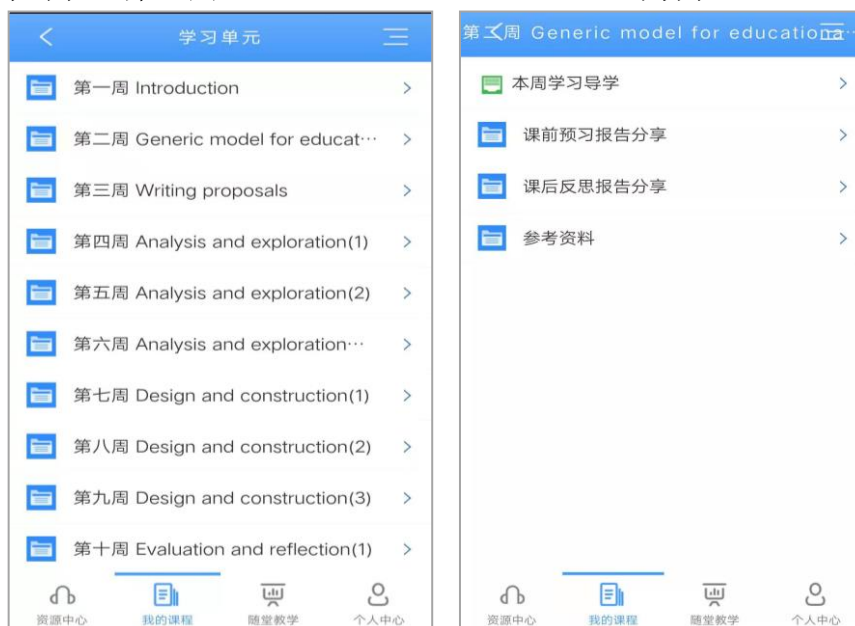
学习单元

第一周 Introduction

第二周 Generic model for educat···

第三周 Writing proposals

第四周 Analysis and exploration(1)

第五周 Analysis and exploration(2)

第六周 Analysis and exploration···

第七周 Design and construction(1)

第八周 Design and construction(2)

第九周 Design and construction(3)

第十周 Evaluation and reflection(1)

资源中心 我的课程 随堂教学 个人中心

第二周 Generic model for educationa···

本周学习导学

课前预习报告分享

课后反思报告分享

参考资料

资源中心 我的课程 随堂教学 个人中心